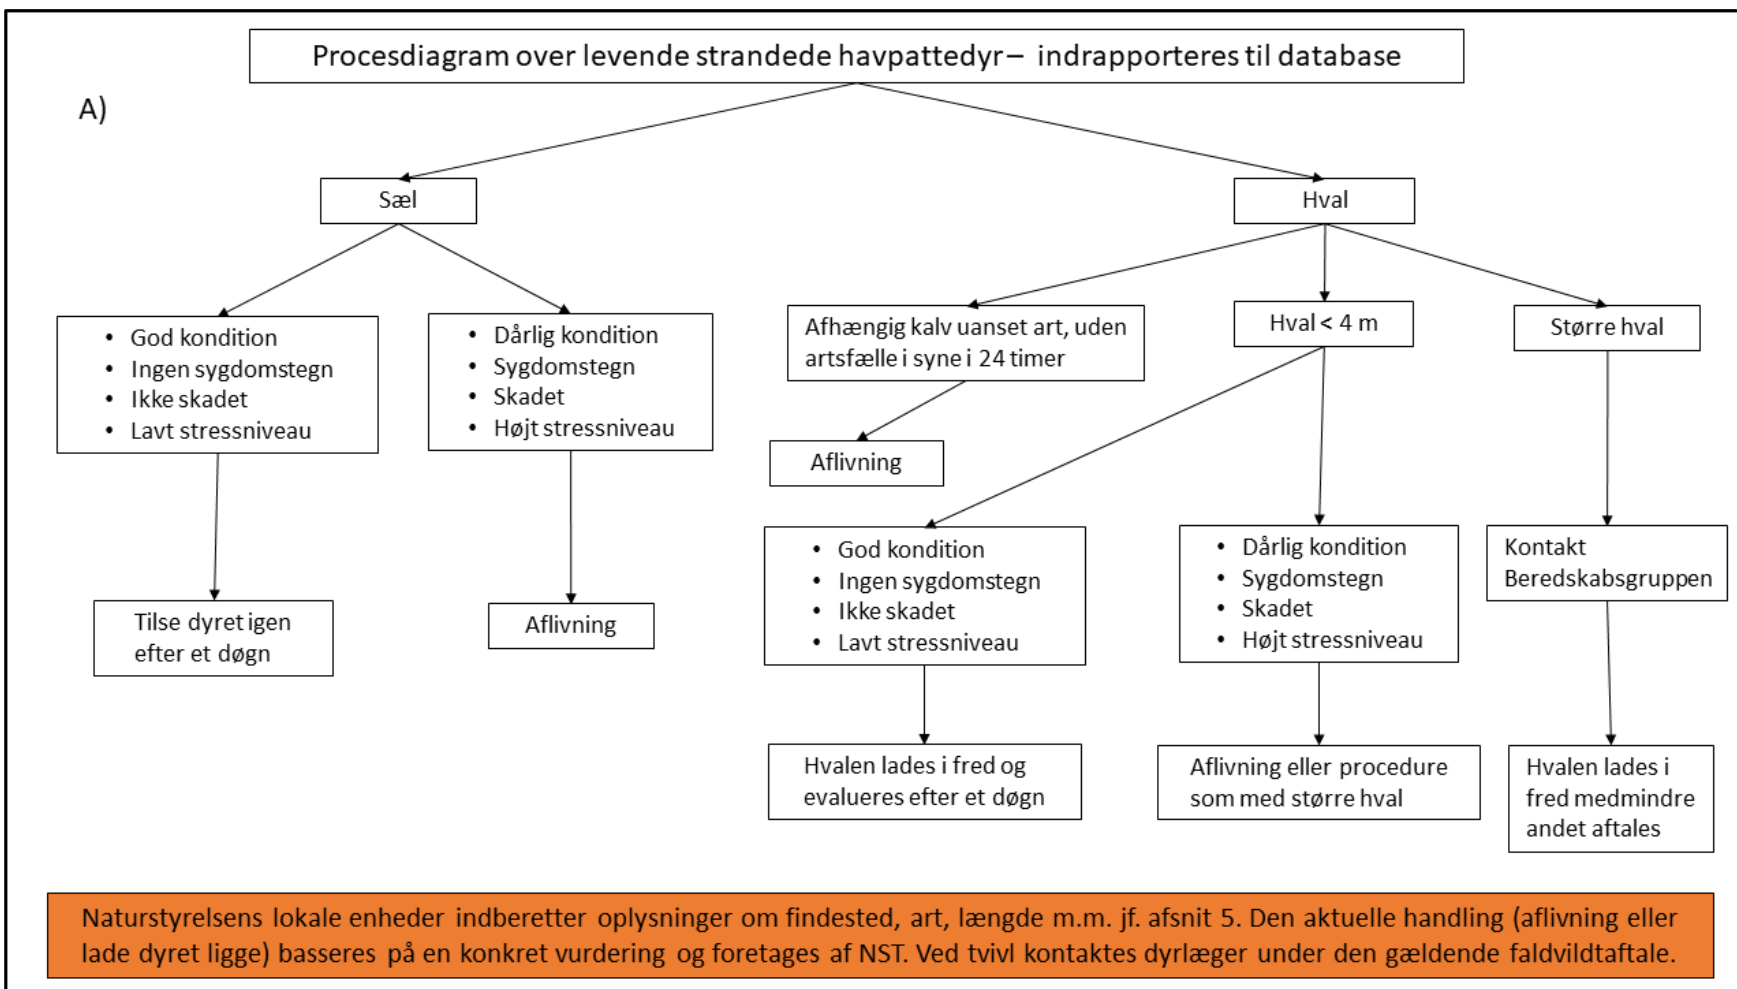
Procesdiagram over levende strandede havpattedyr – indrapporteres til database

A)

Sæl

Hval

- God kondition
- Ingen sygdomstegn
- Ikke skadet
- Lavt stressniveau

- Dårlig kondition
- Sygdomstegn
- Skadet
- Højt stressniveau

Tilse dyret igen efter et døgn

Aflivning

Afhængig kalv uanset art, uden artsfælle i syne i 24 timer

Aflivning

Hval < 4 m

Større hval

- God kondition
- Ingen sygdomstegn
- Ikke skadet
- Lavt stressniveau

Hvalen lades i fred og evalueres efter et døgn

- Dårlig kondition
- Sygdomstegn
- Skadet
- Højt stressniveau

Aflivning eller procedure som med større hval

Kontakt Beredskabsgruppen

Hvalen lades i fred medmindre andet aftales

Naturstyrelsens lokale enheder indberetter oplysninger om findested, art, længde m.m. jf. afsnit 5. Den aktuelle handling (aflivning eller lade dyret ligge) basseres på en konkret vurdering og foretages af NST. Ved tvivl kontaktes dyrlæger under den gældende faldvildtaftale.